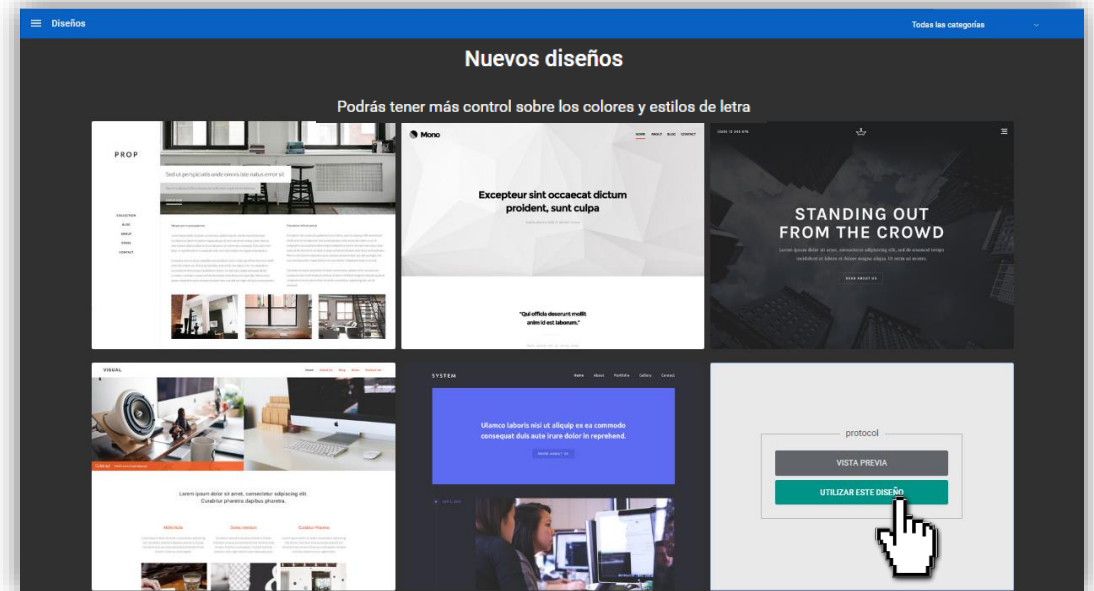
Diseños

Todas las categorías

Nuevos diseños

Podrás tener más control sobre los colores y estilos de letra

PROP

Sed ut perspiciatis unde omnis iste natus error sit

COLLECTION
BLOG
ABOUT
SHOP
CONTACT

Mono

HOME ABOUT BLOG CONTACT

Excepteur sint occaecat dictum proident, sunt culpa

"Qui officia deserunt mollit anim id est laborum."

STANDING OUT FROM THE CROWD

Lorem ipsum dolor sit amet, consectetur adipiscing elit, sed do eiusmod tempor incididunt ut labore et dolore magna aliqua. Ut enim ad minim.

READ ABOUT US

VISUAL

Home About Us Blog Store Contact Us

Lorem ipsum dolor sit amet, consectetur adipiscing elit. Curabitur pharetra dapibus pharetra.

SYSTEM

Home About Portfolio Gallery Contact

Ullamco laboris nisi ut aliquip ex ea commodo consequat duis aute irure dolor in reprehend.

protocol

VISTA PREVIA

UTILIZAR ESTE DISEÑO